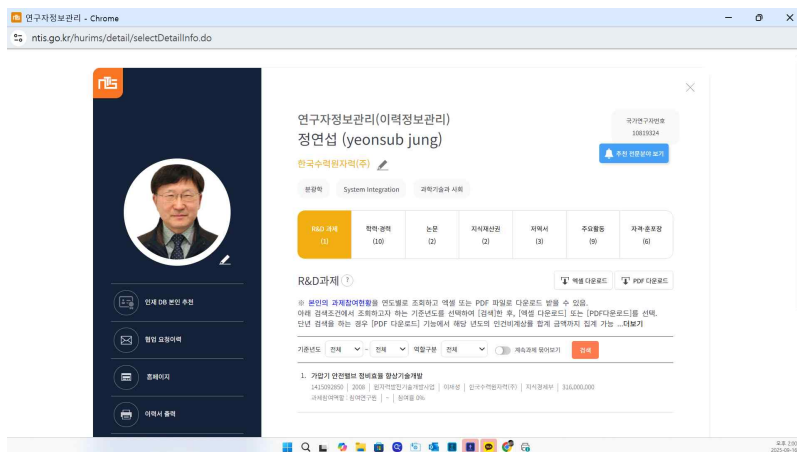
연구자정보관리 - Chrome

ntis.go.kr/hurims/detail/selectDetailInfo.do

연구자정보관리(이력정보관리)
정연섭 (yeonsub jung)

국가연구자번호
10819324

추천 전문분야 보기

한국수력원자력(주)

분광학 System Integration 과학기술과 사회

| R&D 과제 (1) | 학력·경력 (10) | 논문 (2) | 지식재산권 (2) | 저역서 (3) | 주요활동 (9) | 자격·포장 (6) |
|---|---|---|---|---|---|---|

R&D과제

엑셀 다운로드 PDF 다운로드

※ 본인의 과제참여현황을 연도별로 조회하고 엑셀 또는 PDF 파일로 다운로드 받을 수 있음.
아래 검색조건에서 조회하고자 하는 기준년도를 선택하여 [검색]한 후, [엑셀 다운로드] 또는 [PDF다운로드]를 선택.
단년 검색을 하는 경우 [PDF 다운로드] 기능에서 해당 년도의 인건비계상률 합계 금액까지 집계 가능 ...더보기

기준년도 전체 ~ 전체 역할구분 전체 계속과제 묶어보기 검색

1. 가압기 안전밸브 정비효율 향상기술개발
1415092850 | 2008 | 원자력안전기술개발사업 | 이해성 | 한국수력원자력(주) | 지식경제부 | 316,000,000
과제참여역할 : 참여연구원 | - | 참여율 0%

인재 DB 본인 추천

협업 요청이력

홈페이지

이력서 출력

오후 2:00
2025-09-16